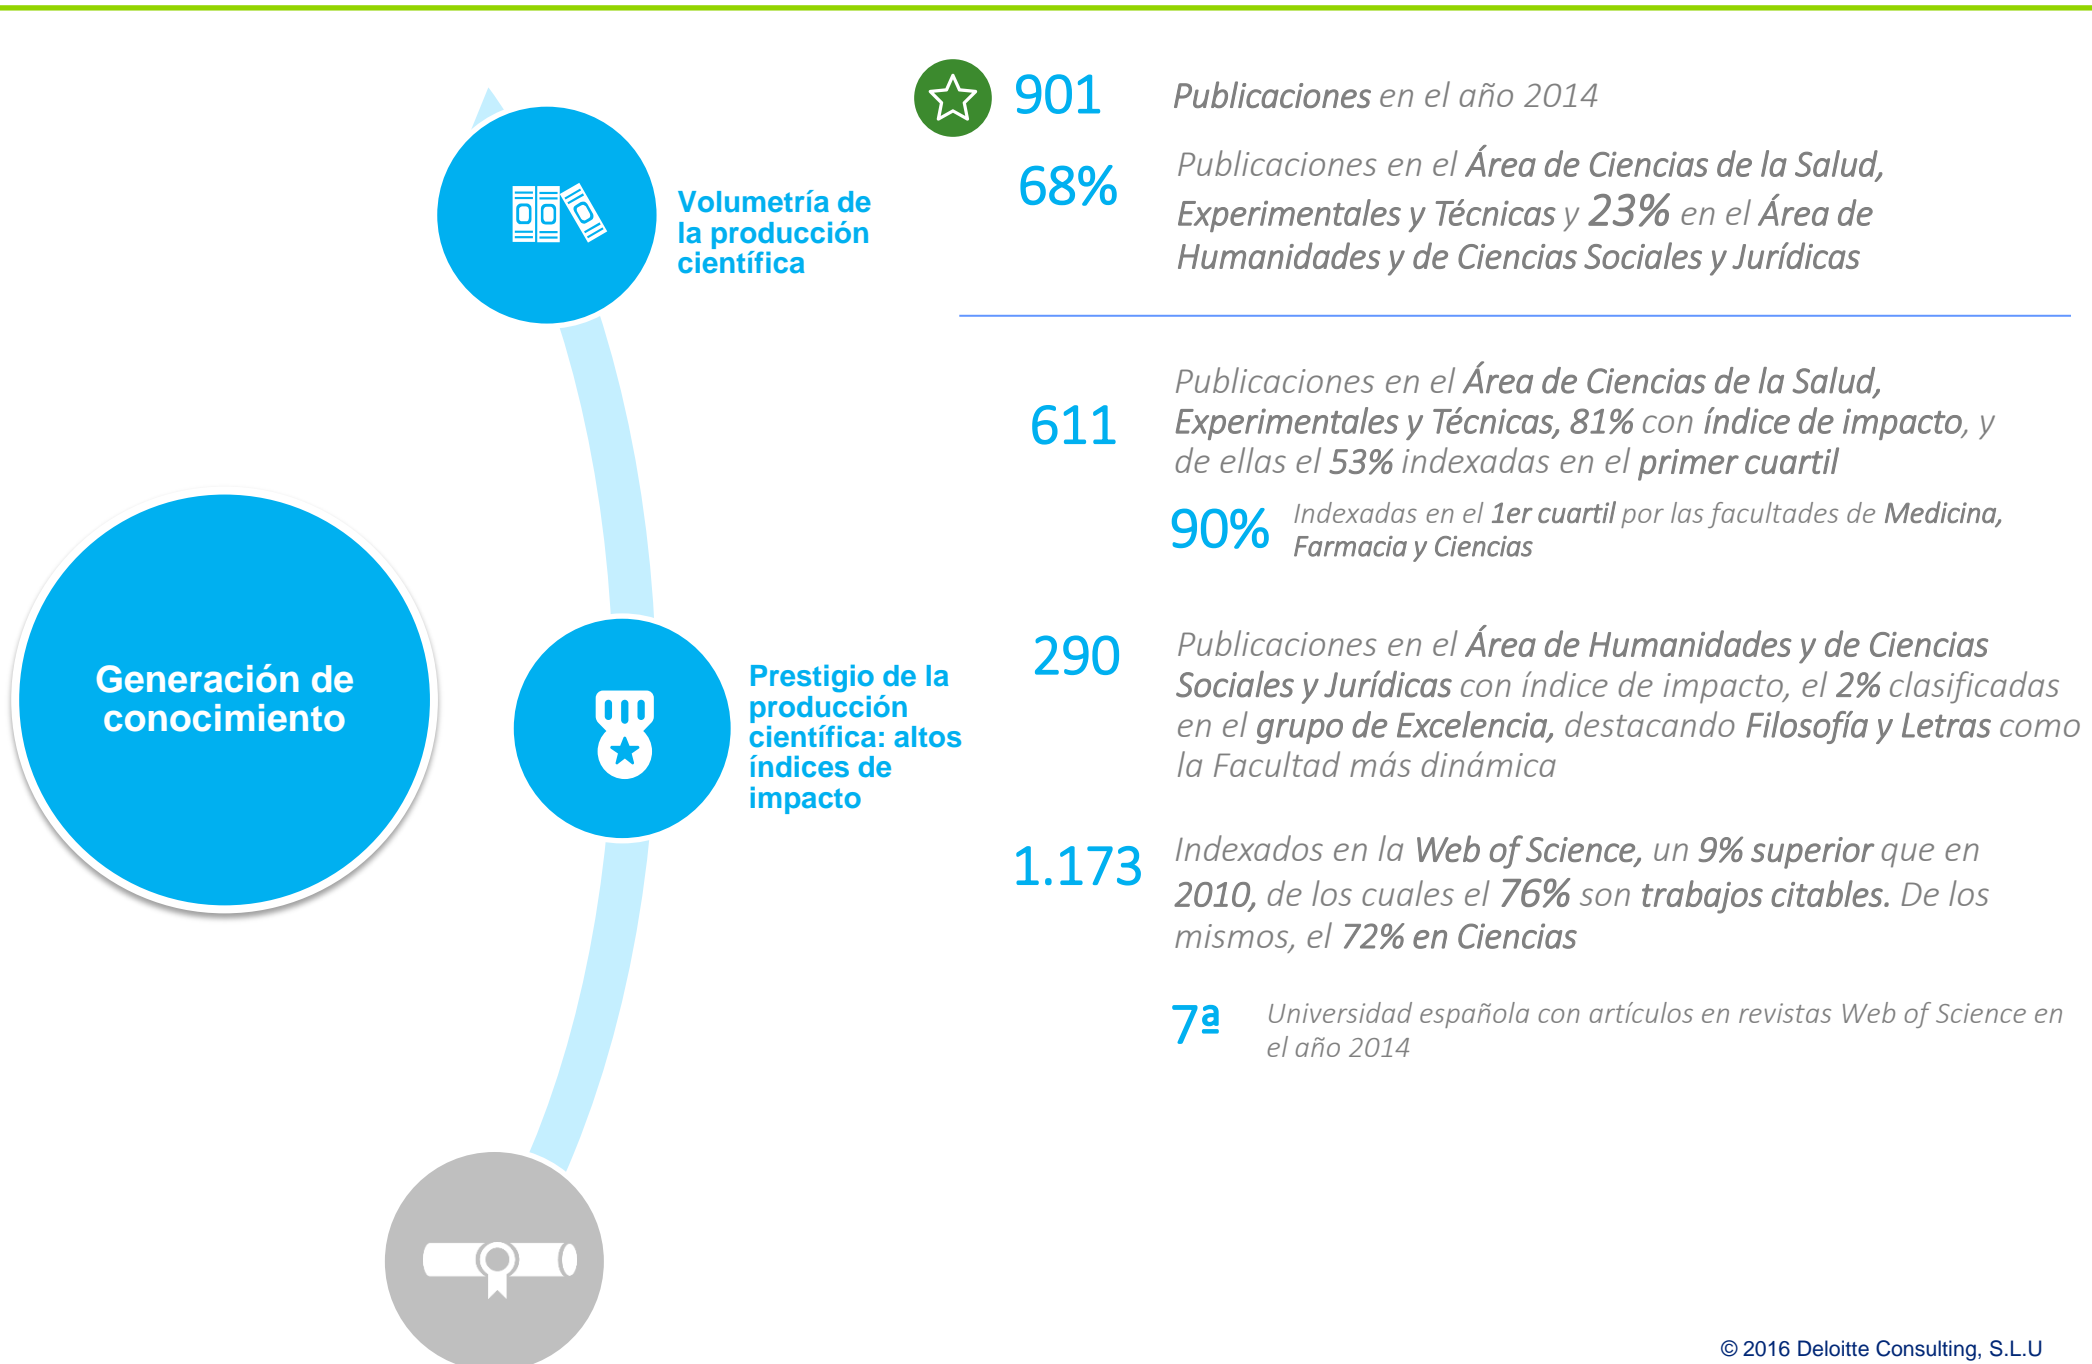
Generación de conocimiento

Volumetría de la producción científica

901 Publicaciones en el año 2014

68% Publicaciones en el Área de Ciencias de la Salud, Experimentales y Técnicas y 23% en el Área de Humanidades y de Ciencias Sociales y Jurídicas

Prestigio de la producción científica: altos índices de impacto

611 Publicaciones en el Área de Ciencias de la Salud, Experimentales y Técnicas, 81% con índice de impacto, y de ellas el 53% indexadas en el primer cuartil

90% Indexadas en el 1er cuartil por las facultades de Medicina, Farmacia y Ciencias

290 Publicaciones en el Área de Humanidades y de Ciencias Sociales y Jurídicas con índice de impacto, el 2% clasificadas en el grupo de Excelencia, destacando Filosofía y Letras como la Facultad más dinámica

1.173 Indexados en la Web of Science, un 9% superior que en 2010, de los cuales el 76% son trabajos citables. De los mismos, el 72% en Ciencias

7ª Universidad española con artículos en revistas Web of Science en el año 2014

© 2016 Deloitte Consulting, S.L.U